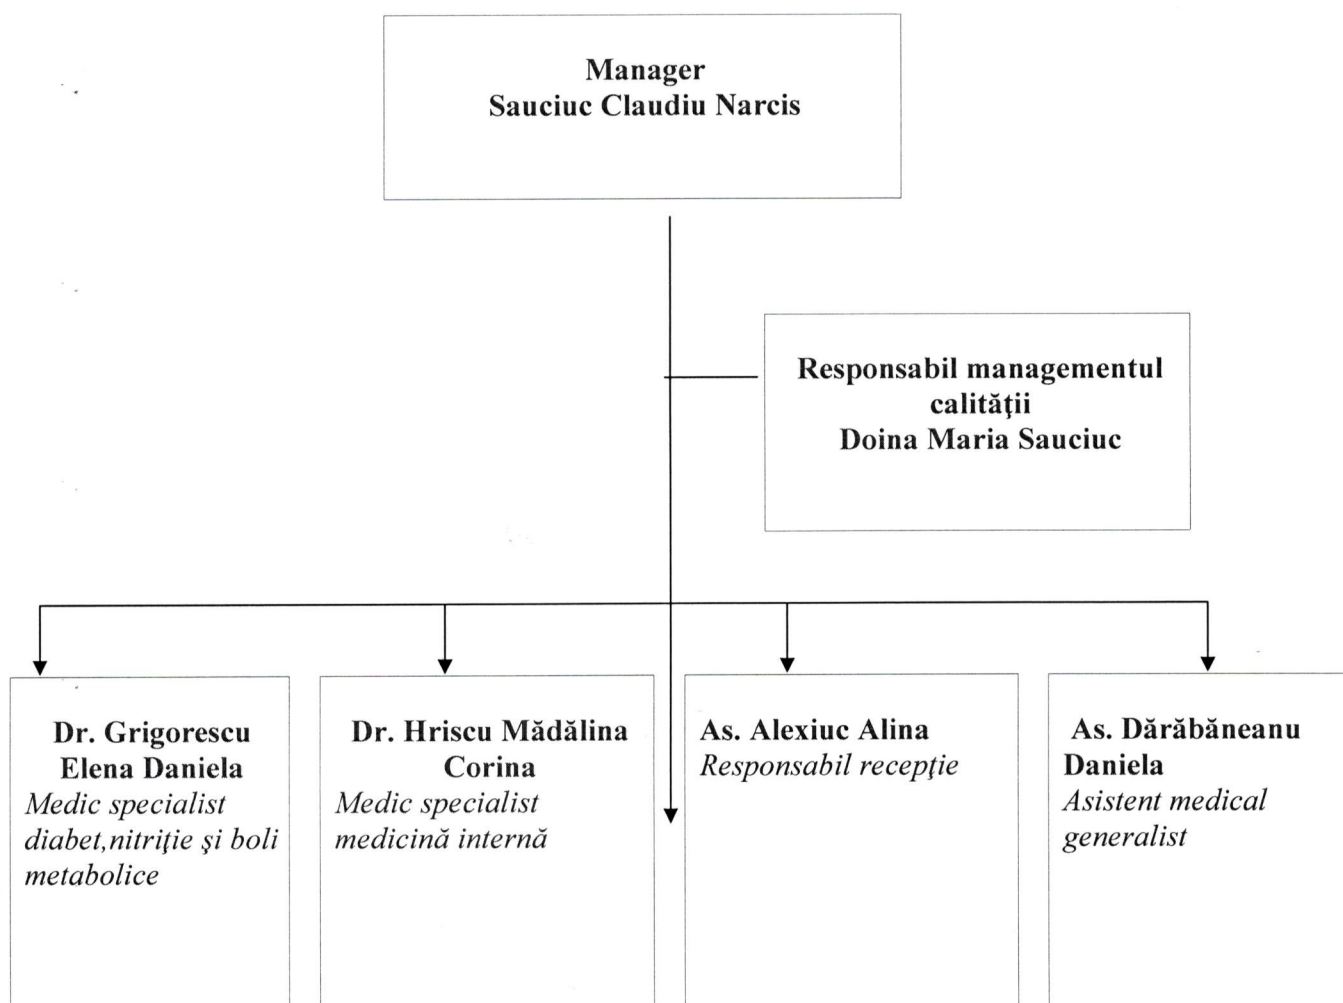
Manager
Sauciuc Claudiu Narcis

Responsabil managementul calităţii
Doina Maria Sauciuc

Dr. Grigorescu Elena Daniela
*Medic specialist diabet,nitriţie şi boli metabolice*

Dr. Hriscu Mădălina Corina
*Medic specialist medicină internă*

As. Alexiuc Alina
*Responsabil recepţie*

As. Dărăbăneanu Daniela
*Asistent medical generalist*